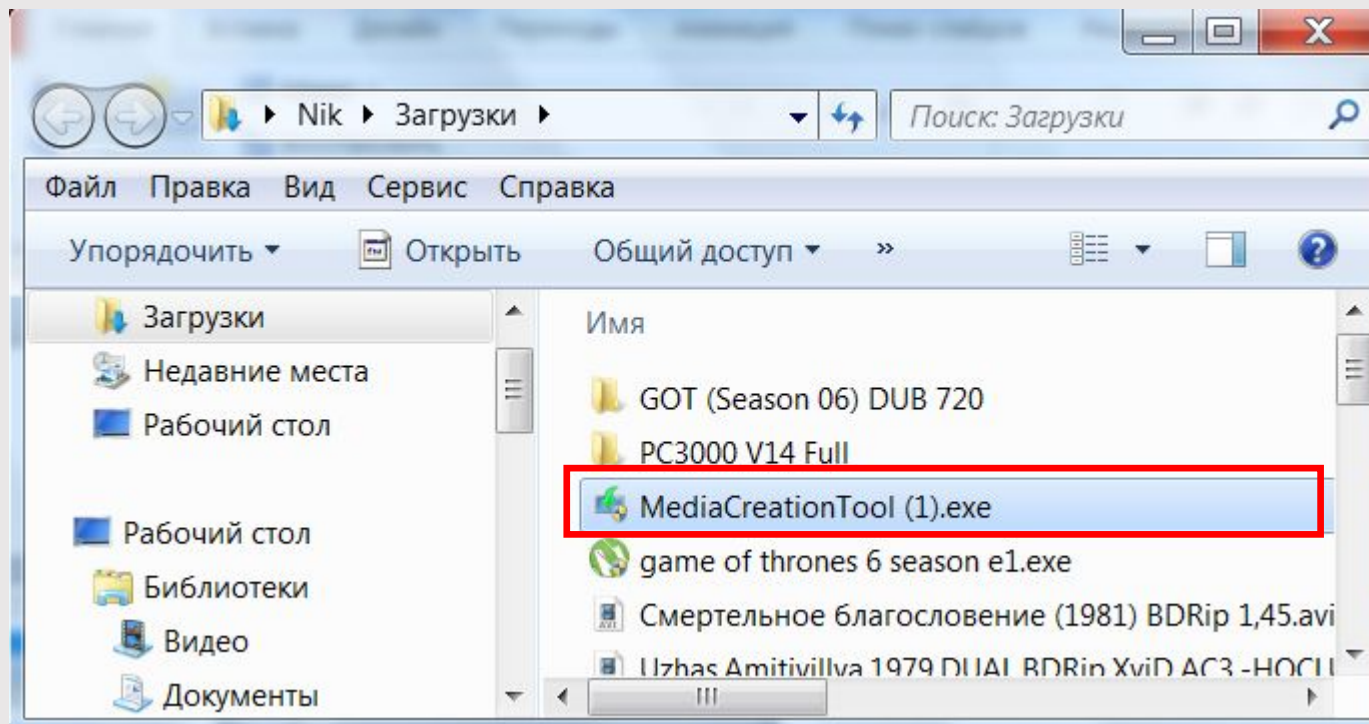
Nik ▸ Загрузки ▸

Поиск: Загрузки

Файл Правка Вид Сервис Справка

Упорядочить ▾ Открыть Общий доступ ▾ »

Загрузки
Недавние места
Рабочий стол

Рабочий стол
Библиотеки
Видео
Документы

Имя

GOT (Season 06) DUB 720
PC3000 V14 Full
MediaCreationTool (1).exe
game of thrones 6 season e1.exe
Смертельное благословение (1981) BDRip 1,45.avi
Uzhas Amitivillya 1979 DUAL BDRip XviD AC3 -HOC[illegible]